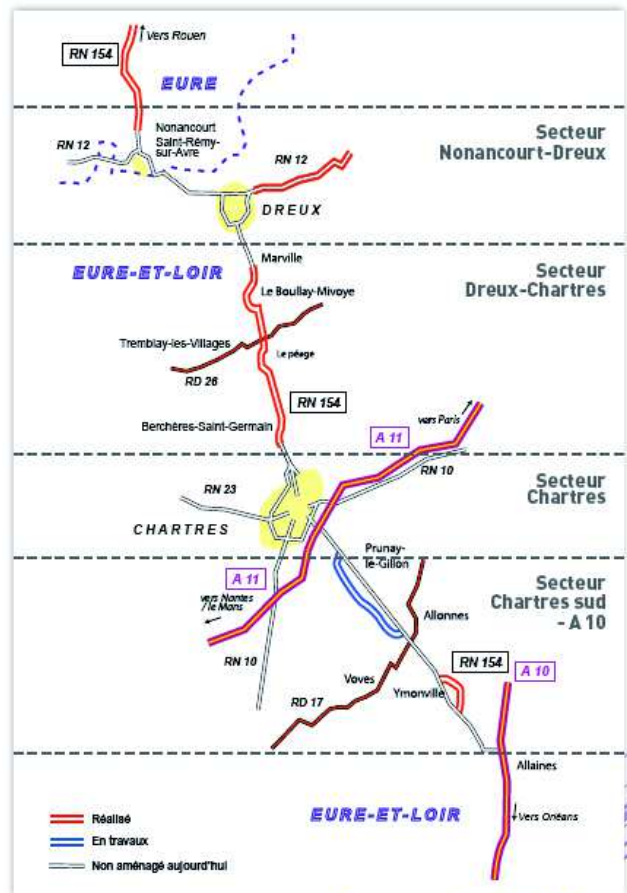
RN 154
Vers Rouen
EURE
Secteur Nonancourt-Dreux
RN 12
Nonancourt Saint-Rémy-sur-Avre
RN 12
DREUX
Secteur Dreux-Chartres
EURE-ET-LOIR
Marville
Le Boullay-Mivoye
Tremblay-les-Villages
Le péage
RD 26
RN 154
Berchères-Saint-Germain
A 11
vers Paris
RN 10
Secteur Chartres
RN 23
CHARTRES
Prunay-le-Gillon
Secteur Chartres sud - A 10
A 11
vers Nantes / le Mans
Allonnes
RN 10
RN 154
A 10
Voves
Ymonville
RD 17
Allaines
Réalisé
En travaux
Non aménagé aujourd'hui
EURE-ET-LOIR
Vers Orléans